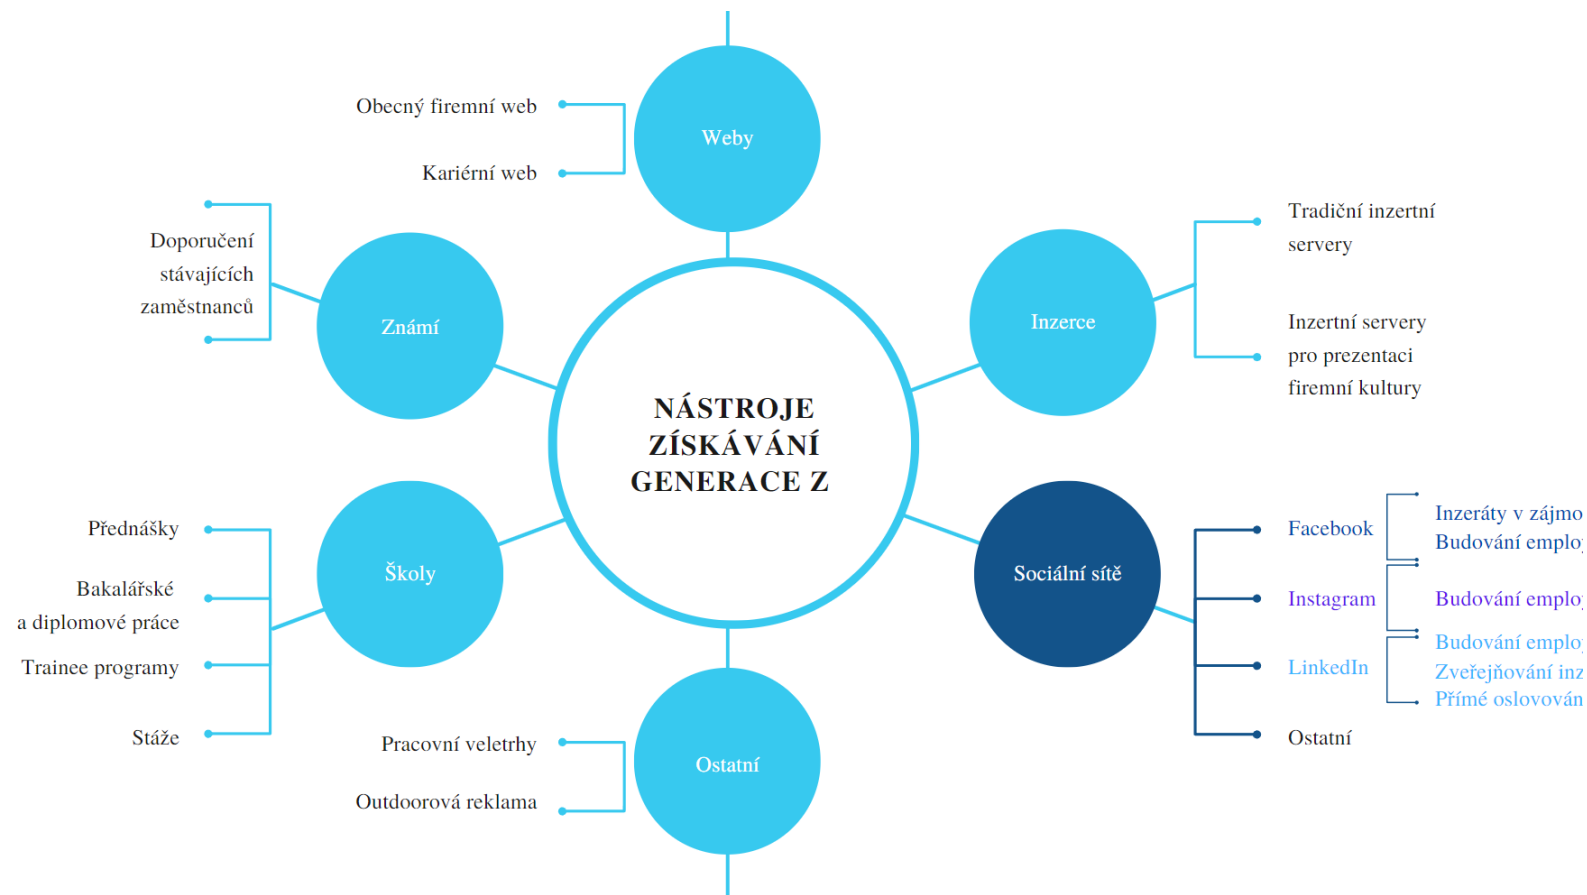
NÁSTROJE ZÍSKÁVÁNÍ GENERACE Z

Weby

Obecný firemní web

Kariérní web

Známí

Doporučení stávajících zaměstnanců

Inzerce

Tradiční inzertní servery

Inzertní servery pro prezentaci firemní kultury

Školy

Přednášky

Bakalářské a diplomové práce

Trainee programy

Stáže

Sociální sítě

Facebook

Inzeráty v zájmo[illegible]

Budování emplo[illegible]

Instagram

Budování emplo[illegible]

LinkedIn

Budování emplo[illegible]

Zveřejňování inz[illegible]

Přímé oslovován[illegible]

Ostatní

Ostatní

Pracovní veletrhy

Outdoorová reklama